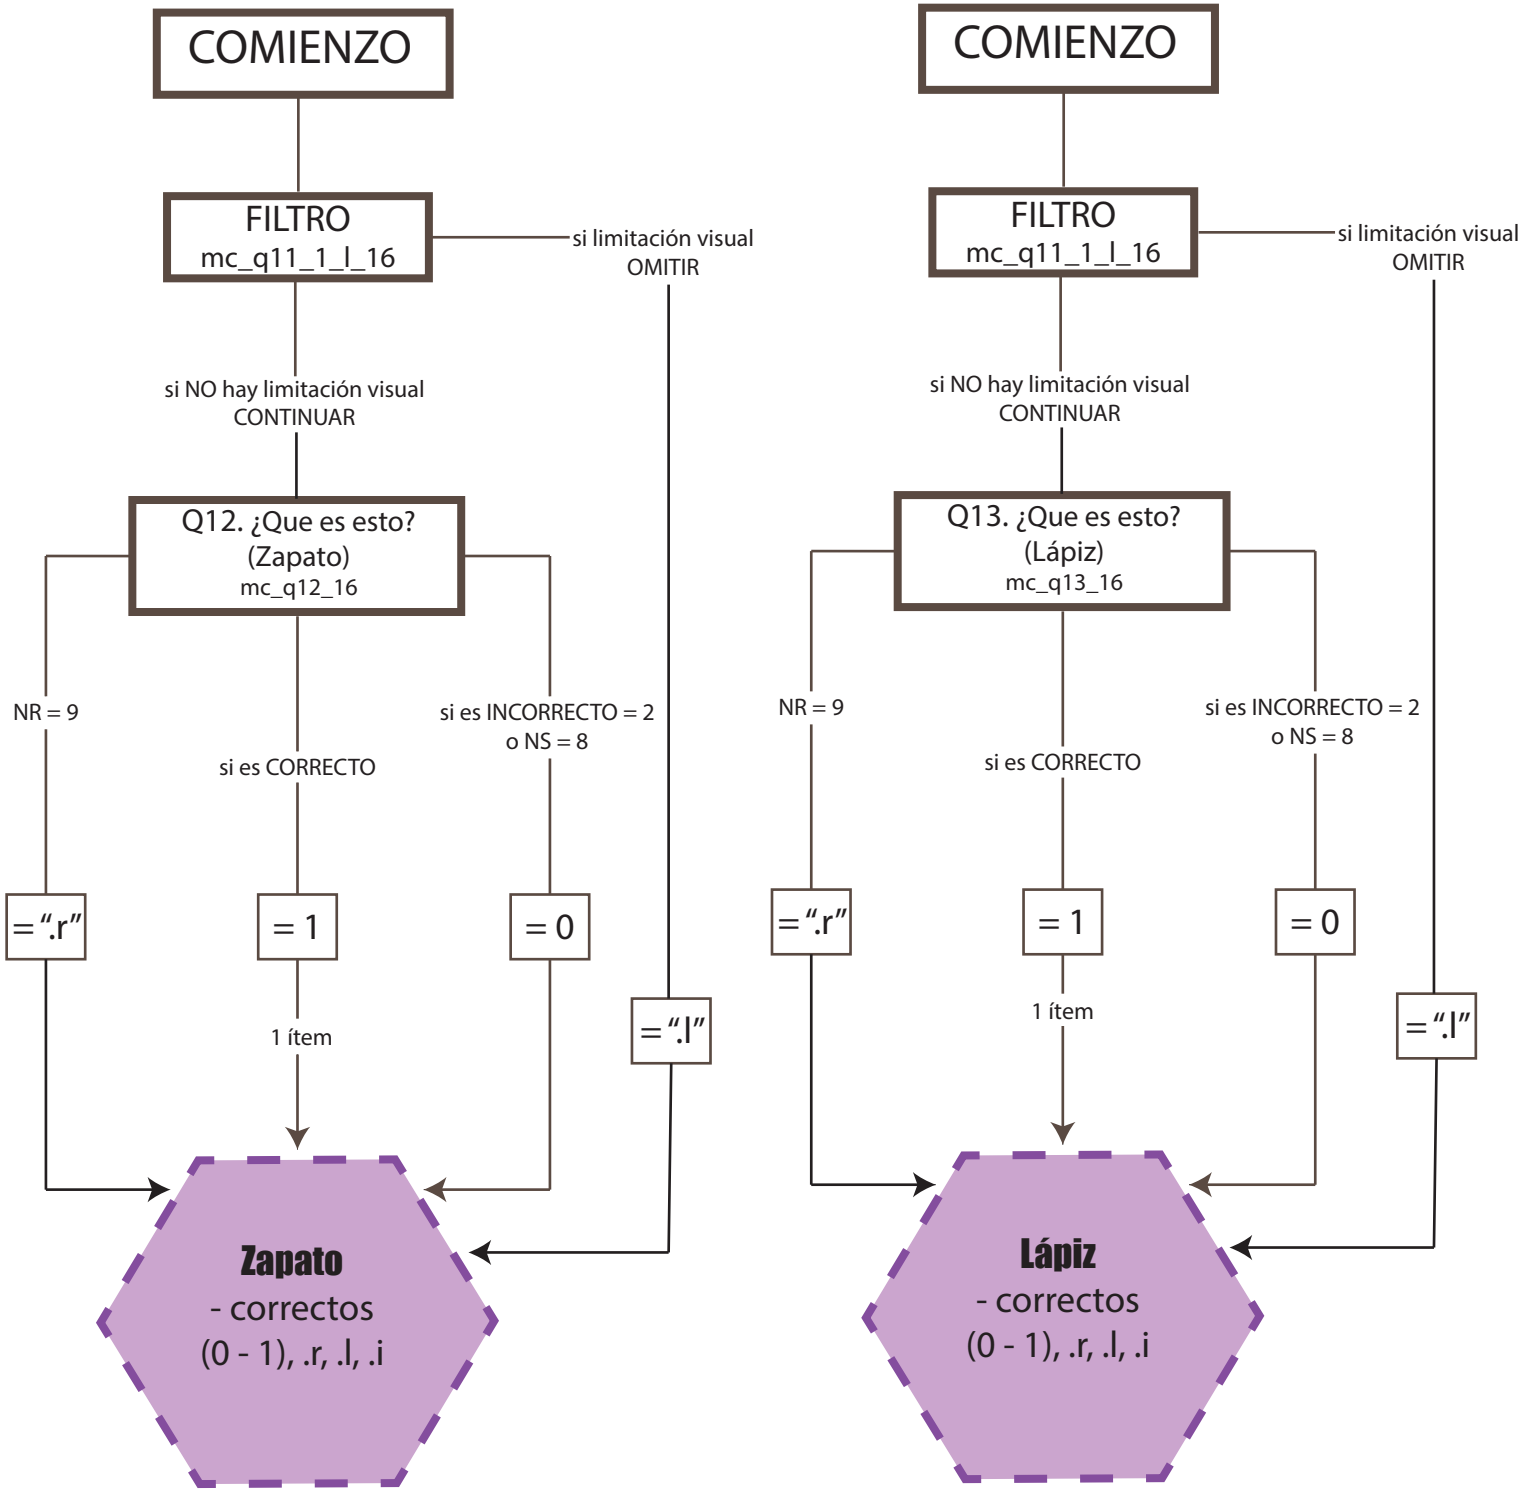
COMIENZO

FILTRO
mc_q11_1_l_16

si limitación visual
OMITIR

si NO hay limitación visual
CONTINUAR

Q12. ¿Que es esto?
(Zapato)
mc_q12_16

NR = 9

si es CORRECTO

si es INCORRECTO = 2
o NS = 8

= “.r”

= 1

= 0

= “.l”

1 ítem

Zapato
- correctos
(0 - 1), .r, .l, .i

COMIENZO

FILTRO
mc_q11_1_l_16

si limitación visual
OMITIR

si NO hay limitación visual
CONTINUAR

Q13. ¿Que es esto?
(Lápiz)
mc_q13_16

NR = 9

si es CORRECTO

si es INCORRECTO = 2
o NS = 8

= “.r”

= 1

= 0

= “.l”

1 ítem

Lápiz
- correctos
(0 - 1), .r, .l, .i